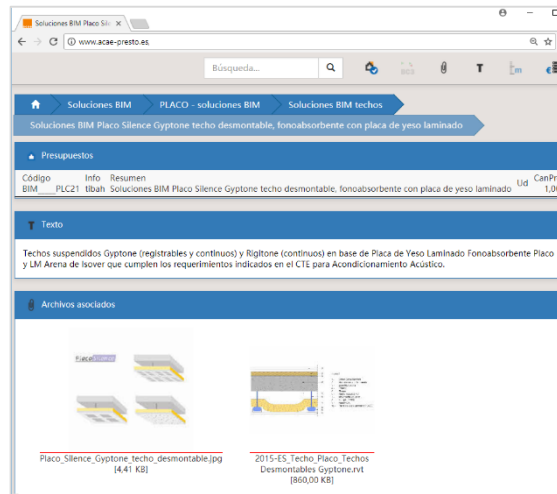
Soluciones BIM Placo Sile ×

www.acae-presto.es

Búsqueda...

Soluciones BIM | PLACO - soluciones BIM | Soluciones BIM techos

Soluciones BIM Placo Silence Gyptone techo desmontable, fonoabsorbente con placa de yeso laminado

Presupuestos

| Código | Info | Resumen | Ud | CanPr |
|---|---|---|---|---|
| BIM___PLC21 | tlbah | Soluciones BIM Placo Silence Gyptone techo desmontable, fonoabsorbente con placa de yeso laminado | | 1,00 |

Texto

Techos suspendidos Gyptone (registrables y continuos) y Rigitone (continuos) en base de Placa de Yeso Laminado Fonoabsorbente Placo y LM Arena de Isover que cumplen los requerimientos indicados en el CTE para Acondicionamiento Acústico.

Archivos asociados

Placo_Silence_Gyptone_techo_desmontable.jpg
[4,41 KB]

2015-ES_Techo_Placo_Techos Desmontables Gyptone.rvt
[860,00 KB]